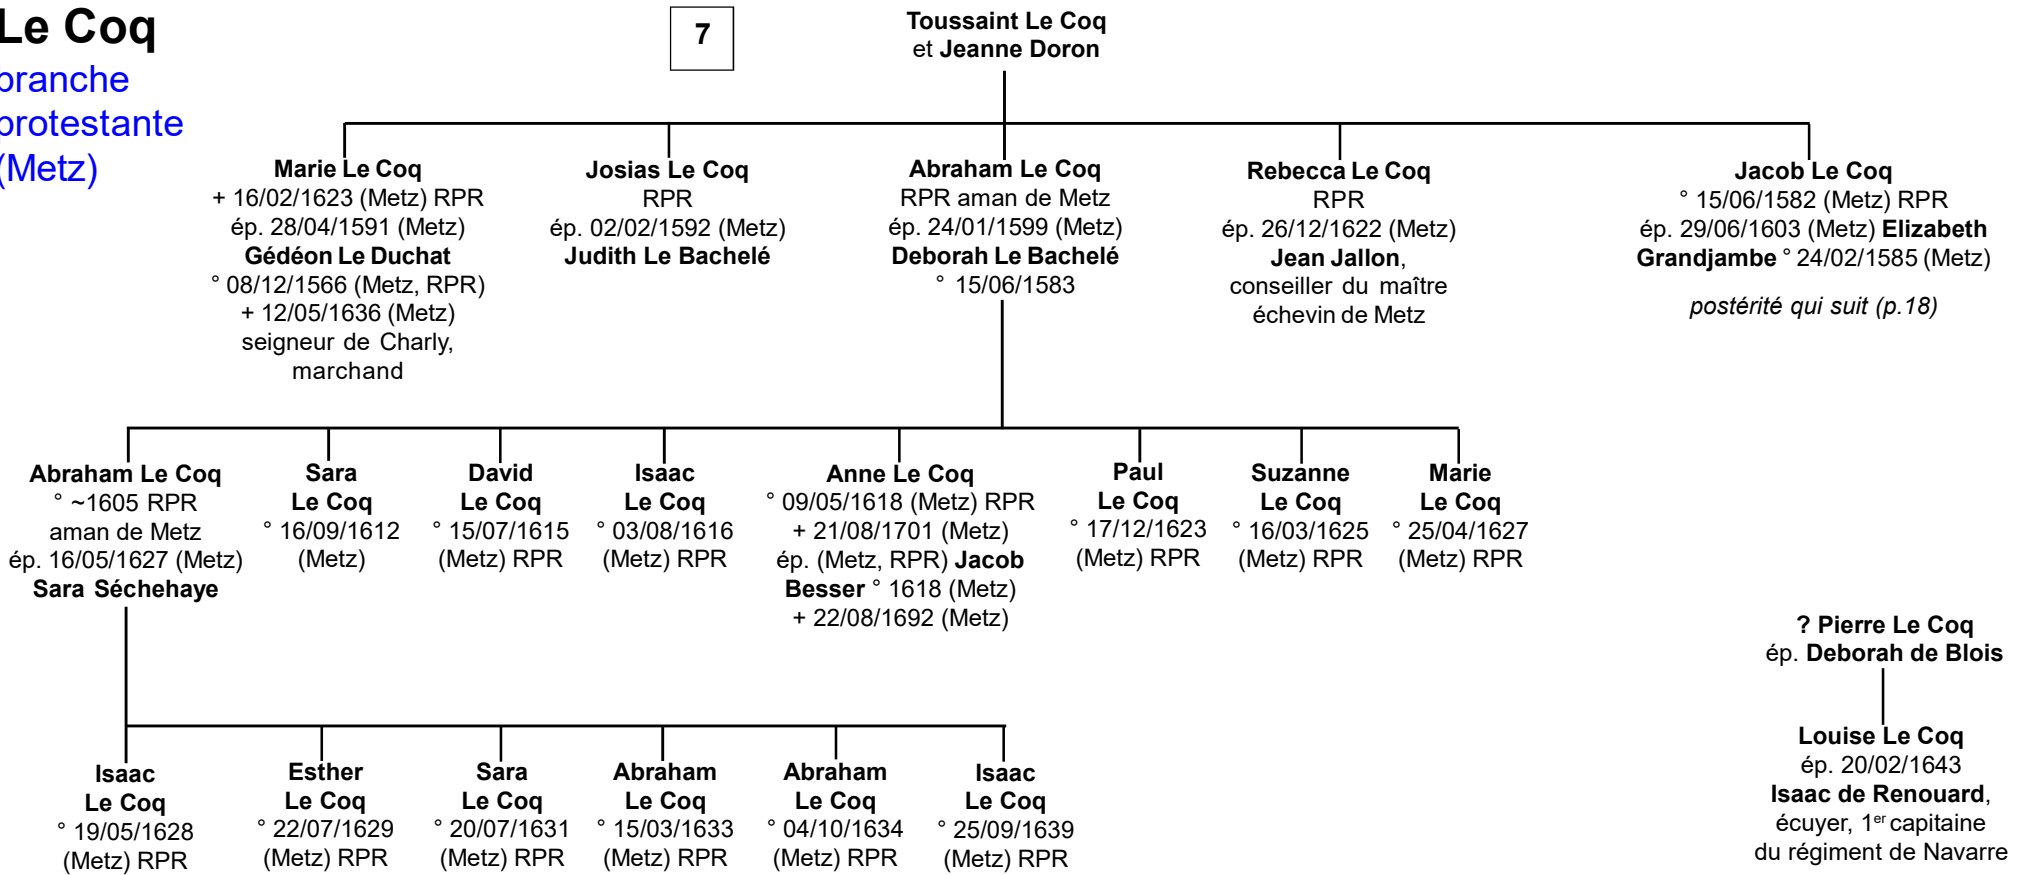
Le Coq
oranche protestante (Metz)

7

Toussaint Le Coq
et Jeanne Doron

Marie Le Coq
+ 16/02/1623 (Metz) RPR
ép. 28/04/1591 (Metz)
Gédéon Le Duchat
° 08/12/1566 (Metz, RPR)
+ 12/05/1636 (Metz)
seigneur de Charly, marchand

Josias Le Coq
RPR
ép. 02/02/1592 (Metz)
Judith Le Bachelé

Abraham Le Coq
RPR aman de Metz
ép. 24/01/1599 (Metz)
Deborah Le Bachelé
° 15/06/1583

Rebecca Le Coq
RPR
ép. 26/12/1622 (Metz)
Jean Jallon,
conseiller du maître échevin de Metz

Jacob Le Coq
° 15/06/1582 (Metz) RPR
ép. 29/06/1603 (Metz) Elizabeth Grandjambe ° 24/02/1585 (Metz)
postérité qui suit (p.18)

Abraham Le Coq
° ~1605 RPR
aman de Metz
ép. 16/05/1627 (Metz)
Sara Séchehaye

Sara
Le Coq
° 16/09/1612
(Metz)

David
Le Coq
° 15/07/1615
(Metz) RPR

Isaac
Le Coq
° 03/08/1616
(Metz) RPR

Anne Le Coq
° 09/05/1618 (Metz) RPR
+ 21/08/1701 (Metz)
ép. (Metz, RPR) Jacob Besser ° 1618 (Metz)
+ 22/08/1692 (Metz)

Paul
Le Coq
° 17/12/1623
(Metz) RPR

Suzanne
Le Coq
° 16/03/1625
(Metz) RPR

Marie
Le Coq
° 25/04/1627
(Metz) RPR

? Pierre Le Coq
ép. Deborah de Blois

Louise Le Coq
ép. 20/02/1643
Isaac de Renouard,
écuyer, 1$^{er}$ capitaine du régiment de Navarre

Isaac
Le Coq
° 19/05/1628
(Metz) RPR

Esther
Le Coq
° 22/07/1629
(Metz) RPR

Sara
Le Coq
° 20/07/1631
(Metz) RPR

Abraham
Le Coq
° 15/03/1633
(Metz) RPR

Abraham
Le Coq
° 04/10/1634
(Metz) RPR

Isaac
Le Coq
° 25/09/1639
(Metz) RPR